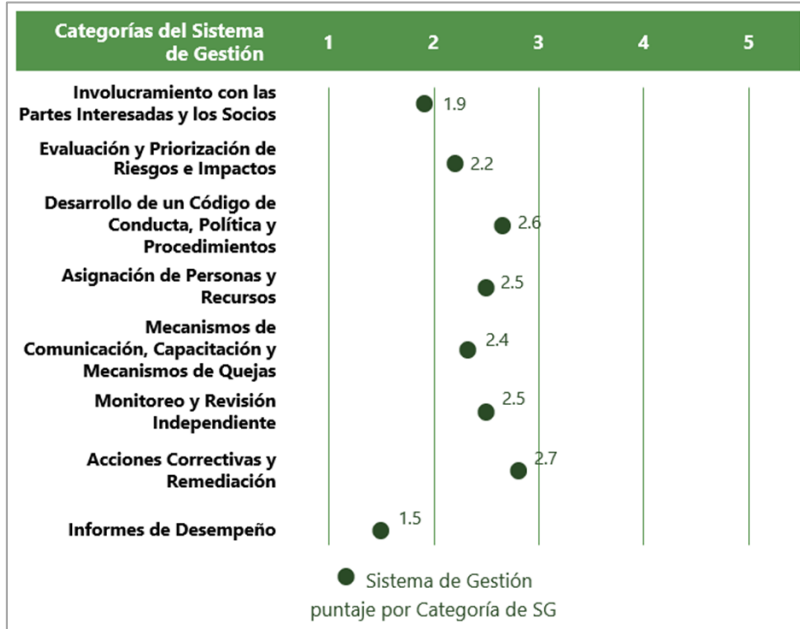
| Categorías del Sistema de Gestión | 1 | 2 | 3 | 4 | 5 |
|---|---|---|---|---|---|
| Involucramiento con las Partes Interesadas y los Socios | | 1.9 | | | |
| Evaluación y Priorización de Riesgos e Impactos | | 2.2 | | | |
| Desarrollo de un Código de Conducta, Política y Procedimientos | | 2.6 | | | |
| Asignación de Personas y Recursos | | 2.5 | | | |
| Mecanismos de Comunicación, Capacitación y Mecanismos de Quejas | | 2.4 | | | |
| Monitoreo y Revisión Independiente | | 2.5 | | | |
| Acciones Correctivas y Remediación | | 2.7 | | | |
| Informes de Desempeño | 1.5 | | | | |

Sistema de Gestión puntaje por Categoría de SG